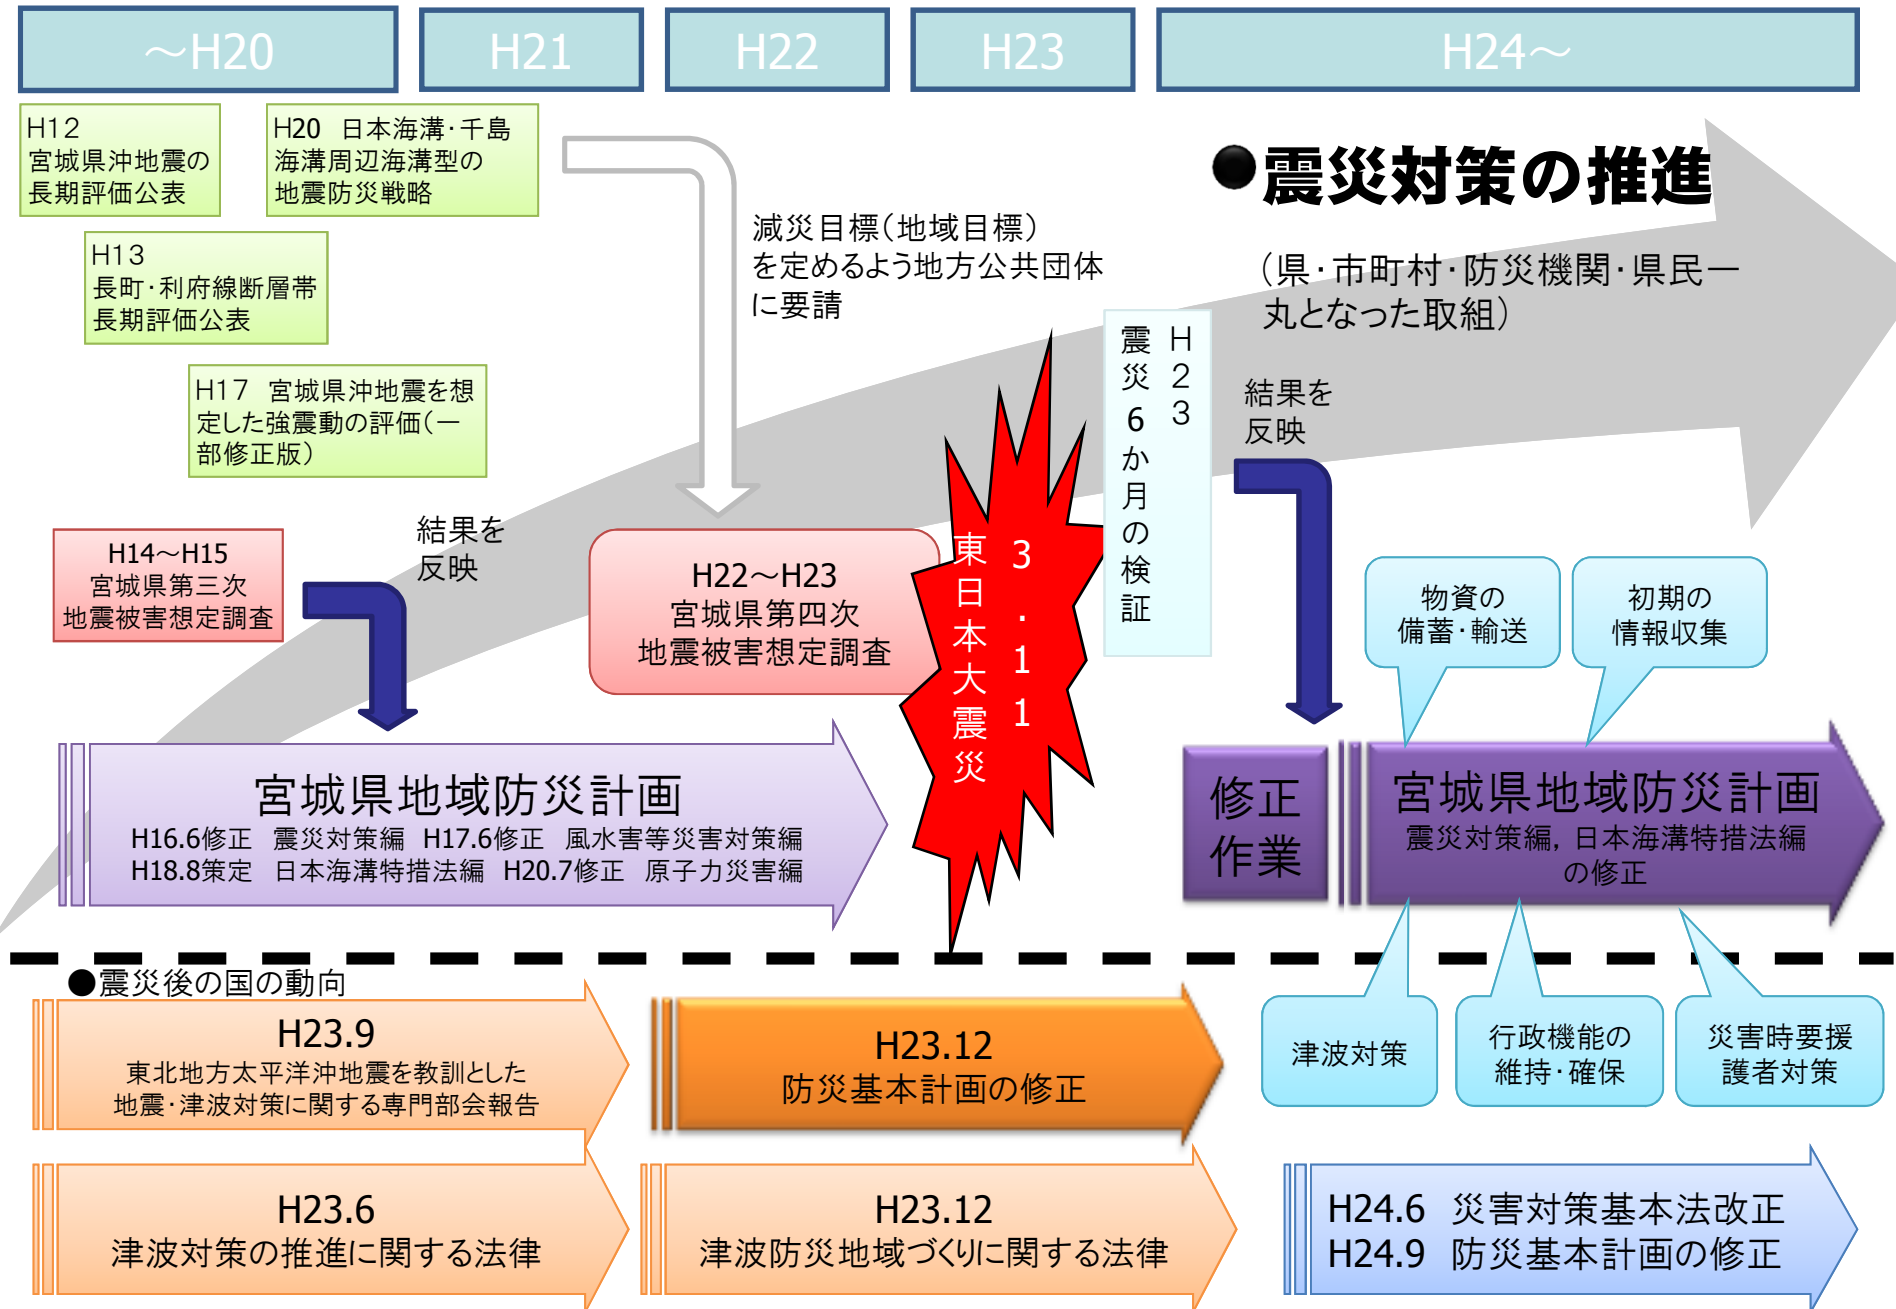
～H20

H21

H22

H23

H24～

H12
宮城県沖地震の長期評価公表

H20　日本海溝・千島海溝周辺海溝型の地震防災戦略

H13
長町・利府線断層帯長期評価公表

H17　宮城県沖地震を想定した強震動の評価（一部修正版）

H14～H15
宮城県第三次地震被害想定調査

結果を反映

減災目標（地域目標）を定めるよう地方公共団体に要請

H22～H23
宮城県第四次地震被害想定調査

●震災対策の推進

（県・市町村・防災機関・県民一丸となった取組）

H23 震災6か月の検証

東日本大震災 3.11

結果を反映

物資の備蓄・輸送

初期の情報収集

宮城県地域防災計画
H16.6修正　震災対策編　H17.6修正　風水害等災害対策編
H18.8策定　日本海溝特措法編　H20.7修正　原子力災害編

修正作業

宮城県地域防災計画
震災対策編，日本海溝特措法編の修正

●震災後の国の動向

H23.9
東北地方太平洋沖地震を教訓とした地震・津波対策に関する専門部会報告

H23.12
防災基本計画の修正

津波対策

行政機能の維持・確保

災害時要援護者対策

H23.6
津波対策の推進に関する法律

H23.12
津波防災地域づくりに関する法律

H24.6　災害対策基本法改正
H24.9　防災基本計画の修正